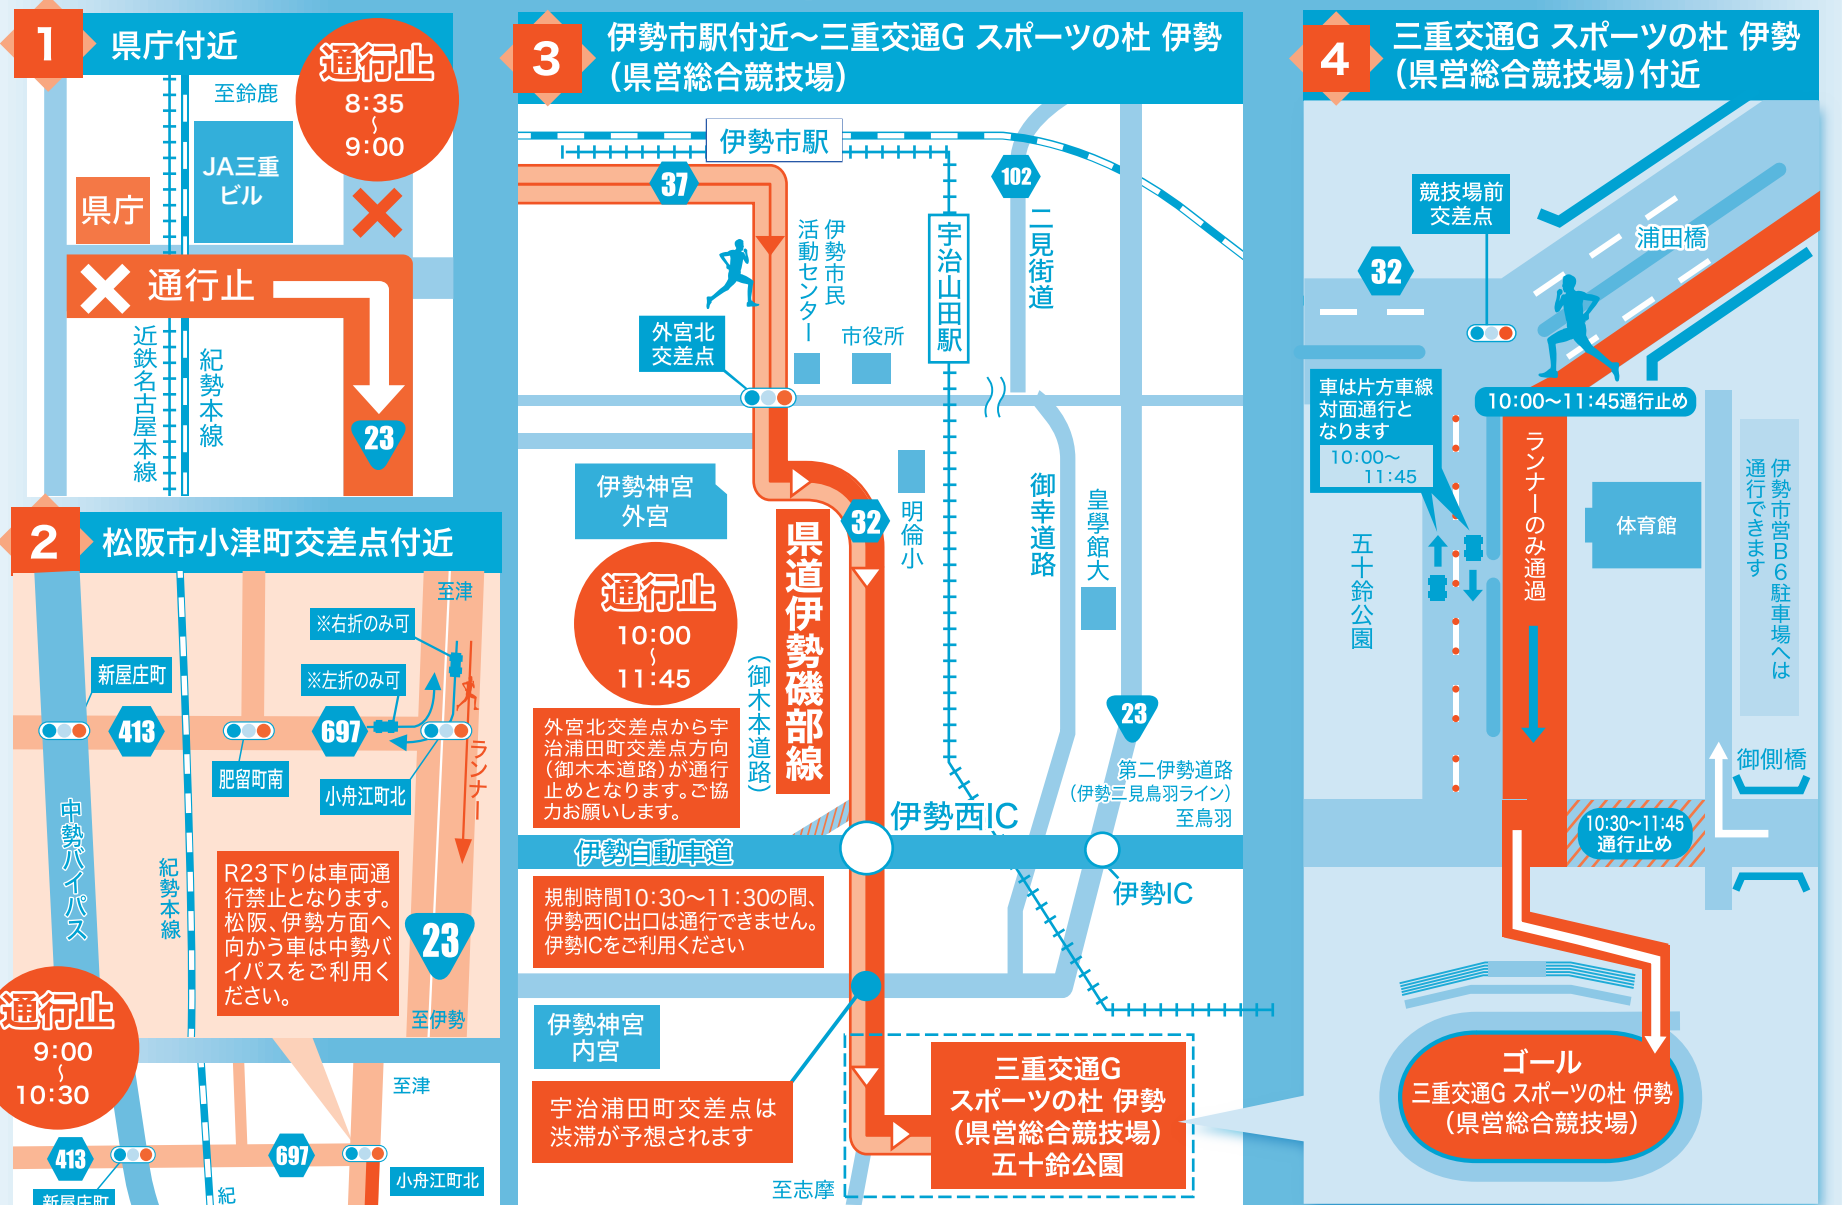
1 県庁付近

通行止
8:35
〜
9:00

至鈴鹿
JA三重ビル
県庁
通行止
近鉄名古屋本線
紀勢本線
23

2 松阪市小津町交差点付近

至津
※右折のみ可
※左折のみ可
新屋庄町
413
697
肥留町南
小舟江町北
ランナー
中勢バイパス
紀勢本線
R23下りは車両通行禁止となります。松阪、伊勢方面へ向かう車は中勢バイパスをご利用ください。
23
至伊勢

通行止
9:00
〜
10:30

至津
413
697
新屋庄町
紀
小舟江町北

3 伊勢市駅付近〜三重交通G スポーツの杜 伊勢（県営総合競技場）

伊勢市駅
37
102
伊勢市民活動センター
宇治山田駅
二見街道
外宮北交差点
市役所
伊勢神宮外宮
通行止
10:00
〜
11:45
外宮北交差点から宇治浦田町交差点方向（御木本道路）が通行止めとなります。ご協力お願いします。
（御木本道路）
県道伊勢磯部線
32
明倫小
御幸道路
皇學館大
23
第二伊勢道路
（伊勢二見鳥羽ライン）
至鳥羽
伊勢西IC
伊勢自動車道
伊勢IC
規制時間10:30〜11:30の間、伊勢西IC出口は通行できません。伊勢ICをご利用ください
伊勢神宮内宮
宇治浦田町交差点は渋滞が予想されます
三重交通G
スポーツの杜 伊勢
（県営総合競技場）
五十鈴公園
至志摩

4 三重交通G スポーツの杜 伊勢（県営総合競技場）付近

競技場前交差点
浦田橋
32
車は片方車線対面通行となります
10:00〜
11:45
10:00〜11:45通行止め
ランナーのみ通過
五十鈴公園
体育館
伊勢市営B6駐車場へは通行できます
御側橋
10:30〜11:45
通行止め
ゴール
三重交通G スポーツの杜 伊勢
（県営総合競技場）